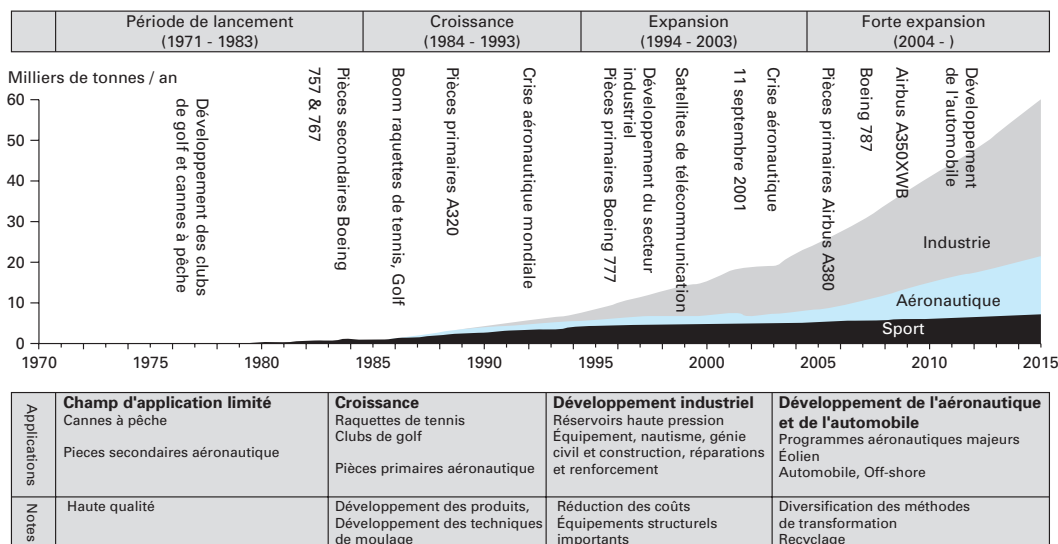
| | Période de lancement (1971 - 1983) | Croissance (1984 - 1993) | Expansion (1994 - 2003) | Forte expansion (2004 - ) |
|---|---|---|---|---|

Milliers de tonnes / an

60
50
40
30
20
10
0

Développement des clubs de golf et cannes à pêche
Pièces secondaires Boeing 757 & 767
Boom raquettes de tennis, Golf
Pièces primaires A320
Crise aéronautique mondiale
Pièces primaires Boeing 777
Développement du secteur industriel
Satellites de télécommunication
11 septembre 2001
Crise aéronautique
Pièces primaires Airbus A380
Boeing 787
Airbus A350XWB
Développement de l'automobile

Industrie
Aéronautique
Sport

1970 1975 1980 1985 1990 1995 2000 2005 2010 2015

| | | | | |
|---|---|---|---|---|
| Applications | **Champ d'application limité** Cannes à pêche Pieces secondaires aéronautique | **Croissance** Raquettes de tennis Clubs de golf Pièces primaires aéronautique | **Développement industriel** Réservoirs haute pression Équipement, nautisme, génie civil et construction, réparations et renforcement | **Développement de l'aéronautique et de l'automobile** Programmes aéronautiques majeurs Éolien Automobile, Off-shore |
| Notes | Haute qualité | Développement des produits, Développement des techniques de moulage | Réduction des coûts Équipements structurels importants | Diversification des méthodes de transformation Recyclage |